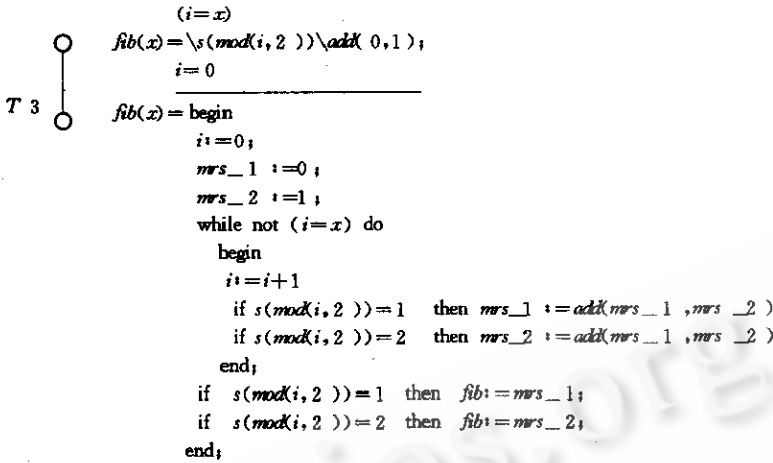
$(i=x)$
$fib(x)=\backslash s(mod(i,2))\backslash add(0,1);$
$i=0$

T 3

$fib(x)=$ begin
$i:=0;$
$mrs\_1 :=0;$
$mrs\_2 :=1;$
while not $(i=x)$ do
begin
$i:=i+1$
if $s(mod(i,2))=1$ then $mrs\_1 :=add(mrs\_1, mrs\_2)$
if $s(mod(i,2))=2$ then $mrs\_2 :=add(mrs\_1, mrs\_2)$
end;
if $s(mod(i,2))=1$ then $fib:=mrs\_1;$
if $s(mod(i,2))=2$ then $fib:=mrs\_2;$
end;